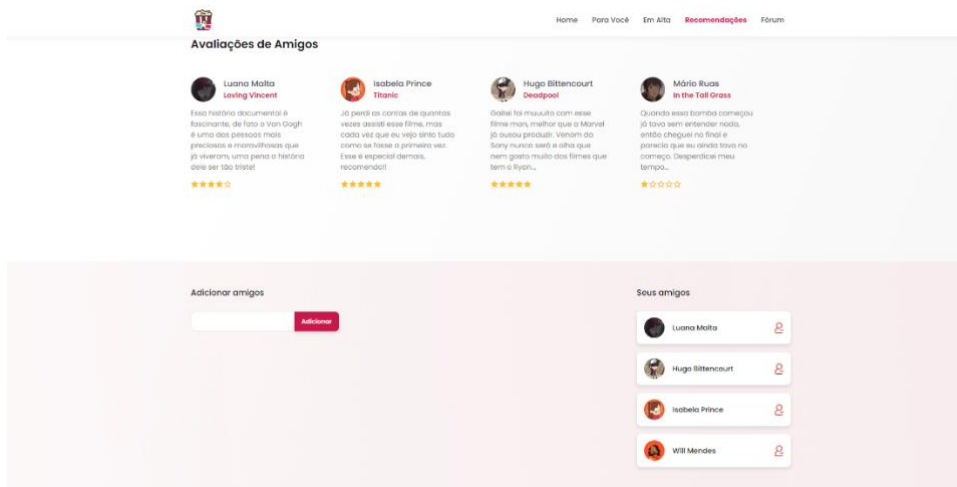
Home Para Você Em Alta Recomendações Fórum

Avaliações de Amigos

Luana Malta
Loving Vincent
Esse histório documental é fascinante, de fato o Van Gogh é uma das pessoas mais preciosas e maravilhosas que já viveram, uma pena a história dele ser tão triste!
★★★★☆

Isabela Prince
Titanic
Já perdi as contas de quantas vezes assisti esse filme, mas cada vez que eu vejo sinto tudo como se fosse a primeira vez. Esse é especial demais, recomendo!!
★★★★★

Hugo Bittencourt
Deadpool
Gostei foi muuuito com esse filme man, melhor que a Marvel já ousou produzir. Venom da Sony nunca será e olha que nem gosto muito dos filmes que tem o Ryan...
★★★★★

Mário Ruas
In the Tall Grass
Quando essa bomba começou já tava sem entender nada, então cheguei no final e parecia que eu ainda tava no começo. Desperdicei meu tempo...
★☆☆☆☆

Adicionar amigos

Adicionar

Seus amigos

Luana Malta

Hugo Bittencourt

Isabela Prince

Will Mendes